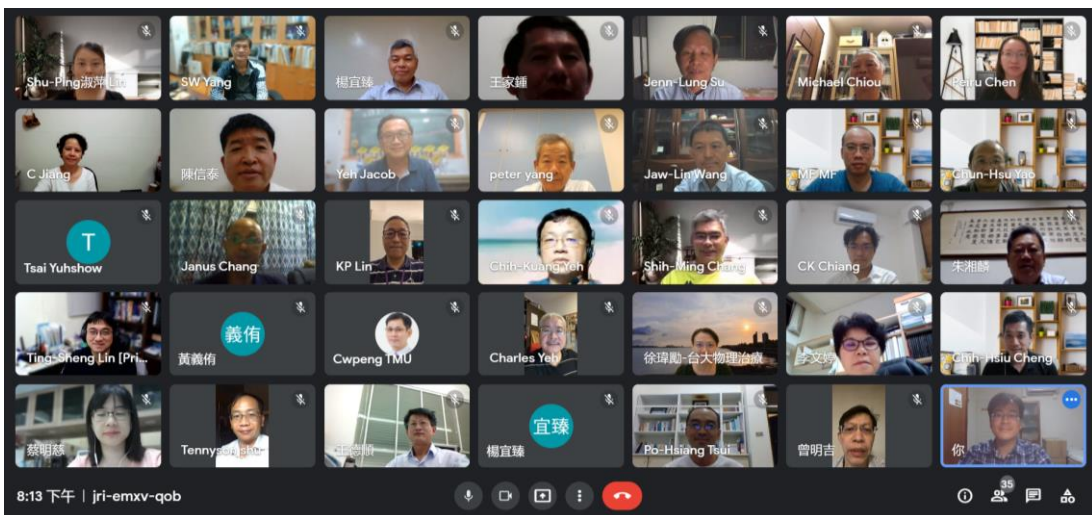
Shu-Ping淑萍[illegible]
SW Yang
楊宜臻
王家鍾
Jenn-Lung Su
Michael Chiou
Peiru Chen
C Jiang
陳信泰
Yeh Jacob
peter yang
Jaw-Lin Wang
MF MF
Chun-Hsu Yao
T
Tsai Yuhshow
Janus Chang
KP Lin
Chih-Kuang Yeh
Shih-Ming Chang
CK Chiang
宋湘麟
Ting-Sheng Lin [Pri...
義侑
黃義侑
Cwpeng TMU
Charles Yeh
徐瑋勵-台大物理治療
李文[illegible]
Chih-Hsiu Cheng
蔡明慈
Tenny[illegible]
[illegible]
宜臻
楊宜臻
Po-Hsiang Tsui
曾明吉
你
8:13 下午 | jri-emxv-qob
35